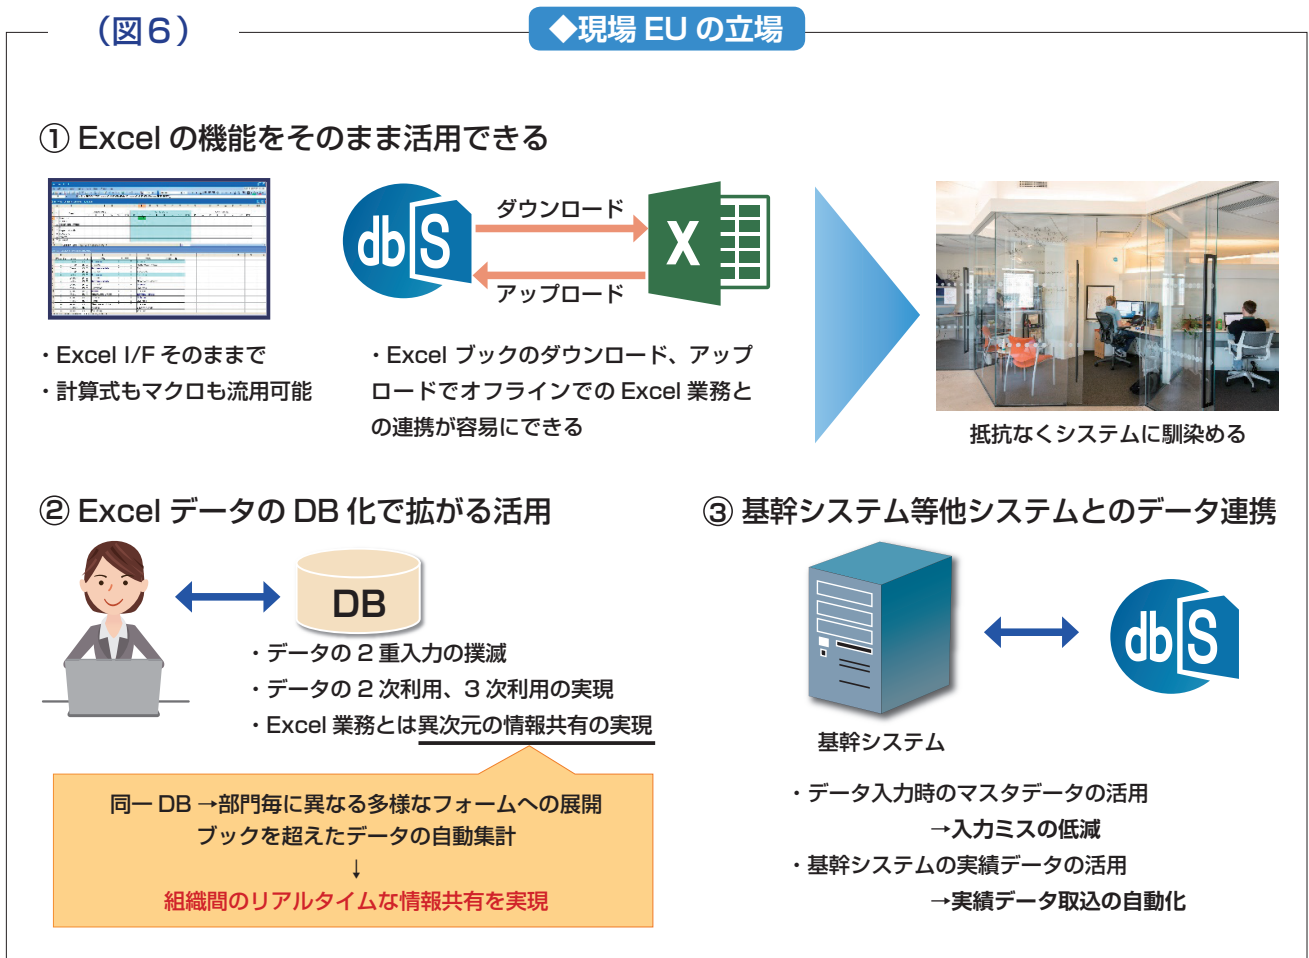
（図６）

◆現場 EU の立場

① Excel の機能をそのまま活用できる

dbS

ダウンロード

X

アップロード

・Excel I/F そのままで
・計算式もマクロも流用可能

・Excel ブックのダウンロード、アップロードでオフラインでの Excel 業務との連携が容易にできる

抵抗なくシステムに馴染める

② Excel データの DB 化で拡がる活用

DB

・データの 2 重入力の撲滅
・データの 2 次利用、3 次利用の実現
・Excel 業務とは異次元の情報共有の実現

同一 DB →部門毎に異なる多様なフォームへの展開
ブックを超えたデータの自動集計
↓
組織間のリアルタイムな情報共有を実現

③ 基幹システム等他システムとのデータ連携

dbS

基幹システム

・データ入力時のマスタデータの活用
→入力ミスの低減
・基幹システムの実績データの活用
→実績データ取込の自動化